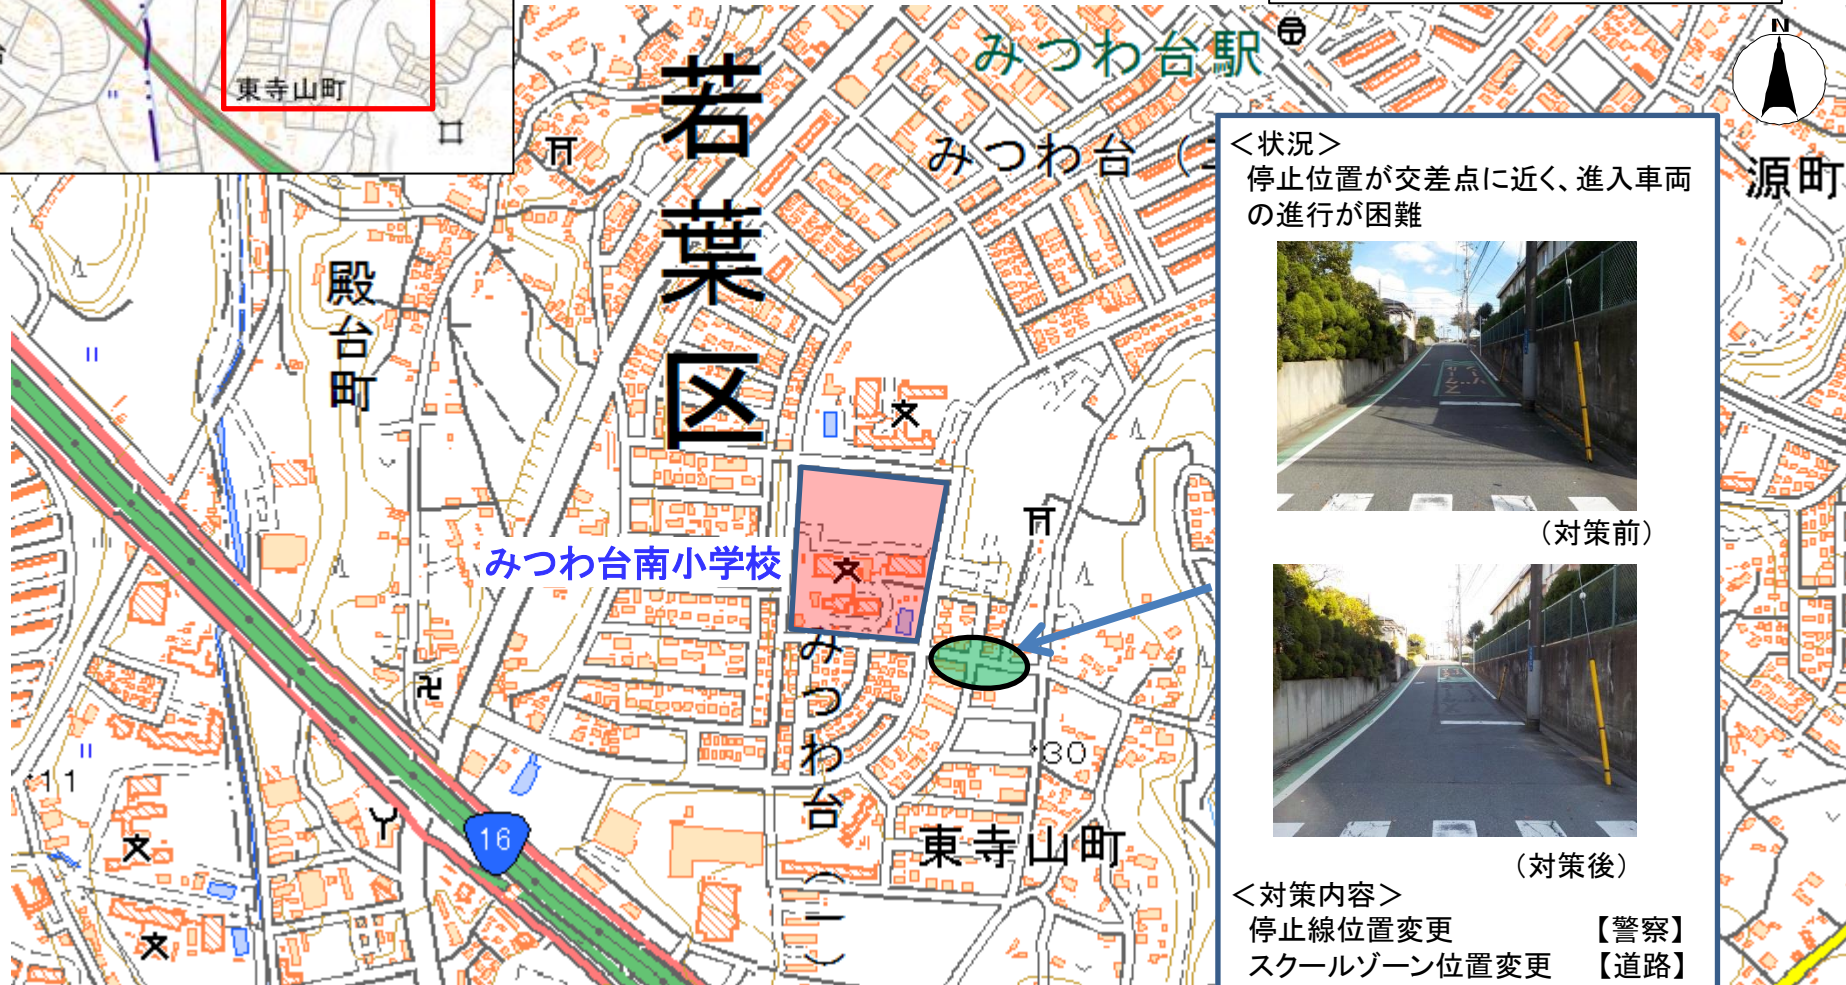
東寺山町

若葉区

みつわ台駅

みつわ台（

N

源町

殿台町

みつわ台南小学校

みつわ台（二）

東寺山町

30

16

＜状況＞
停止位置が交差点に近く、進入車両の進行が困難

（対策前）

（対策後）

＜対策内容＞
停止線位置変更 【警察】
スクールゾーン位置変更 【道路】